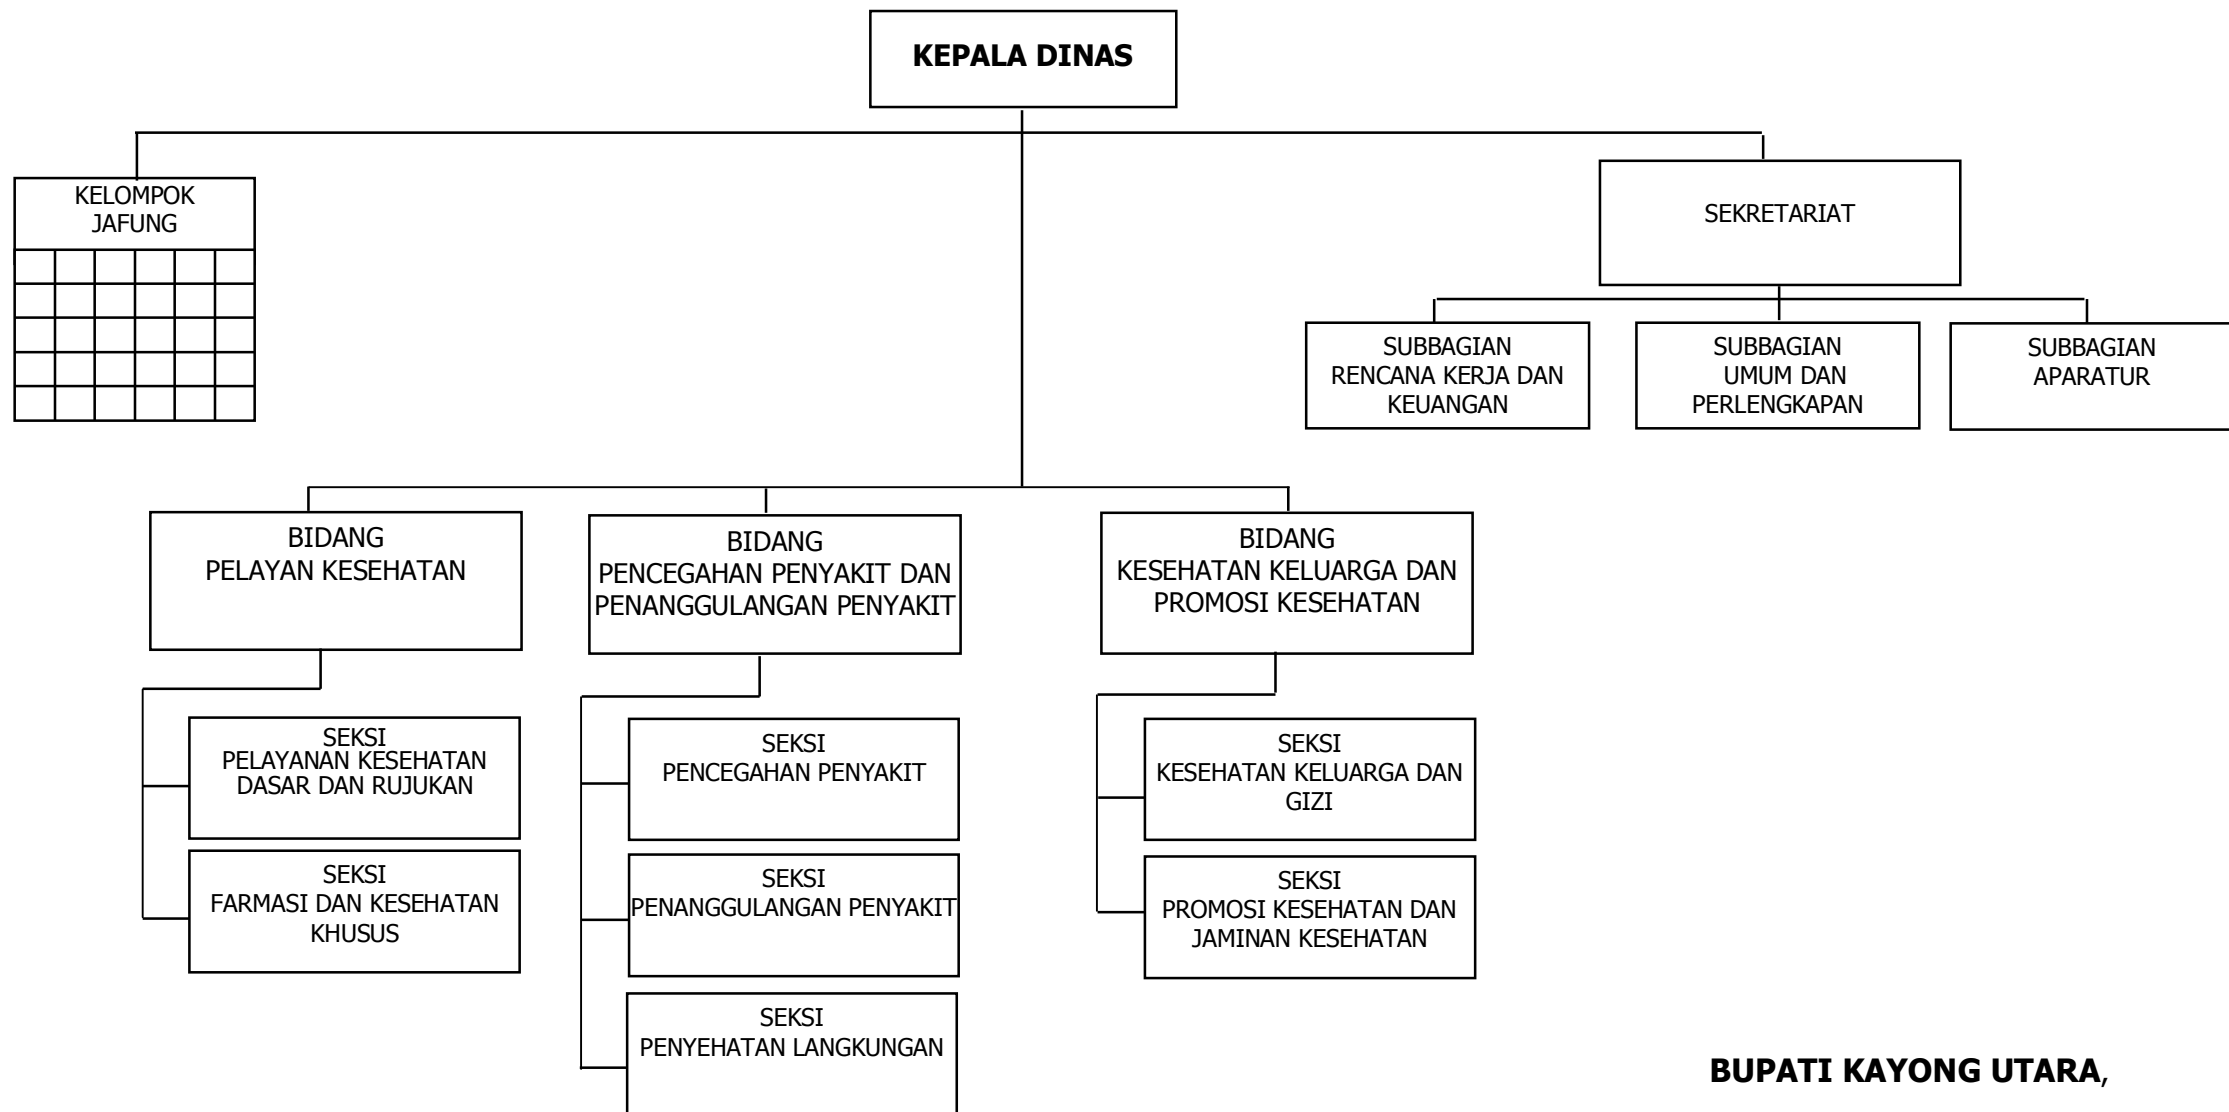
KEPALA DINAS

KELOMPOK JAFUNG

|  |  |  |  |  |  |
|---|---|---|---|---|---|
|  |  |  |  |  |  |
|  |  |  |  |  |  |
|  |  |  |  |  |  |
|  |  |  |  |  |  |

SEKRETARIAT

SUBBAGIAN RENCANA KERJA DAN KEUANGAN

SUBBAGIAN UMUM DAN PERLENGKAPAN

SUBBAGIAN APARATUR

BIDANG PELAYAN KESEHATAN

SEKSI PELAYANAN KESEHATAN DASAR DAN RUJUKAN

SEKSI FARMASI DAN KESEHATAN KHUSUS

BIDANG PENCEGAHAN PENYAKIT DAN PENANGGULANGAN PENYAKIT

SEKSI PENCEGAHAN PENYAKIT

SEKSI PENANGGULANGAN PENYAKIT

SEKSI PENYEHATAN LANGKUNGAN

BIDANG KESEHATAN KELUARGA DAN PROMOSI KESEHATAN

SEKSI KESEHATAN KELUARGA DAN GIZI

SEKSI PROMOSI KESEHATAN DAN JAMINAN KESEHATAN

BUPATI KAYONG UTARA,